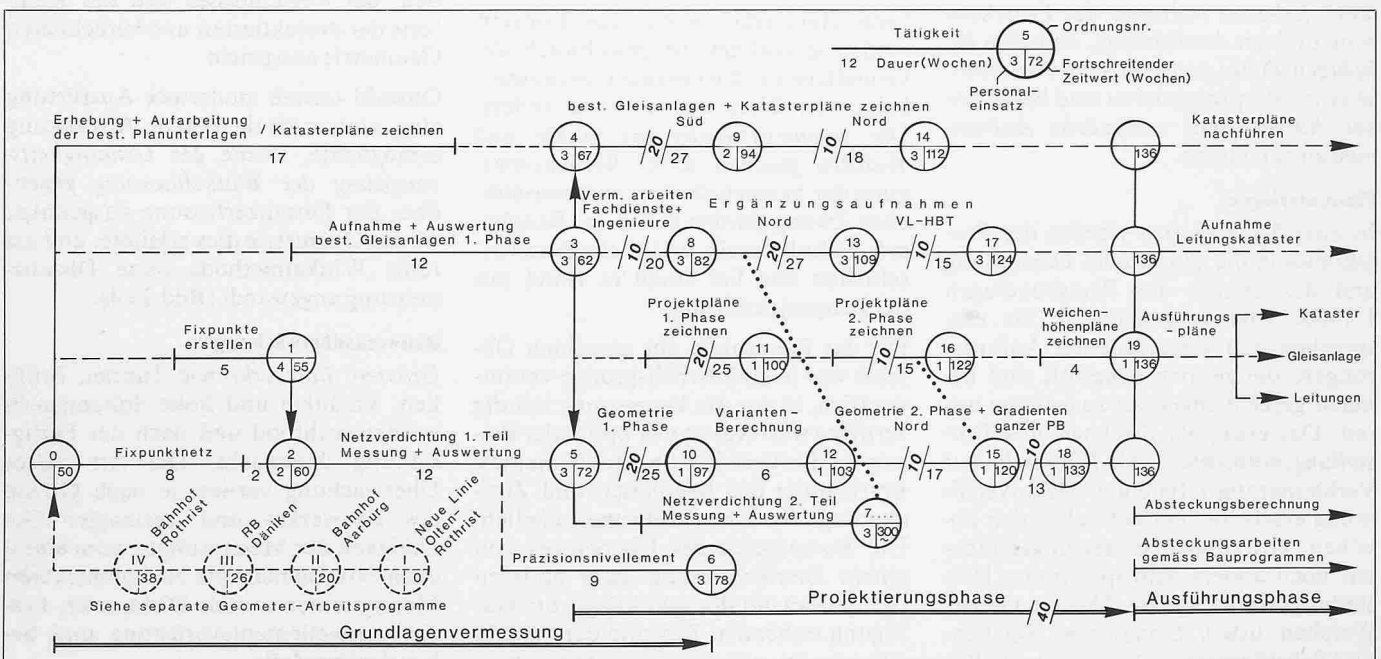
Tätigkeit
12 Dauer(Wochen)
5
3 72
Ordnungsnr.
Fortschreitender Zeitwert (Wochen)
Personaleinsatz

Erhebung + Aufarbeitung der best. Planunterlagen
17
best. Gleisanlagen + Katasterpläne zeichnen
/ Katasterpläne zeichnen
Süd
Nord
4
3 67
20
27
9
2 94
10
18
14
3 112
Katasterpläne nachführen
136

Verm. arbeiten Fachdienste + Ingenieure
Ergänzungsaufnahmen
Nord
VL-HBT
Aufnahme + Auswertung best. Gleisanlagen 1. Phase
12
3
3 62
10
20
8
3 82
20
27
13
3 109
10
15
17
3 124
Aufnahme Leitungskataster
136

Projektpläne 1. Phase zeichnen
Projektpläne 2. Phase zeichnen
Weichenhöhenpläne zeichnen
Ausführungs - pläne
Kataster
Gleisanlage
Leitungen
Fixpunkte erstellen
5
1
4 55
20
25
11
1 100
10
15
16
1 122
4
19
1 136

Fixpunktnetz
8
0
50
2
2
2 60
Netzverdichtung 1. Teil Messung + Auswertung
12
Geometrie 1. Phase
Varianten-Berechnung
Geometrie 2. Phase + Gradienten ganzer PB
Nord
5
3 72
20
25
10
1 97
6
12
1 103
10
17
15
1 120
13
18
1 133
136

Netzverdichtung 2. Teil Messung + Auswertung
7....
3 300
Absteckungsberechnung
Absteckungsarbeiten gemäss Bauprogrammen

Bahnhof Rothrist
RB Däniken
Bahnhof Aarburg
Neue Linie Olten-Rothrist
IV
38
III
26
II
20
I
0
Präzisionsnivellement
9
6
3 78
Siehe separate Geometer-Arbeitsprogramme
Projektierungsphase
40
Ausführungsphase
Grundlagenvermessung